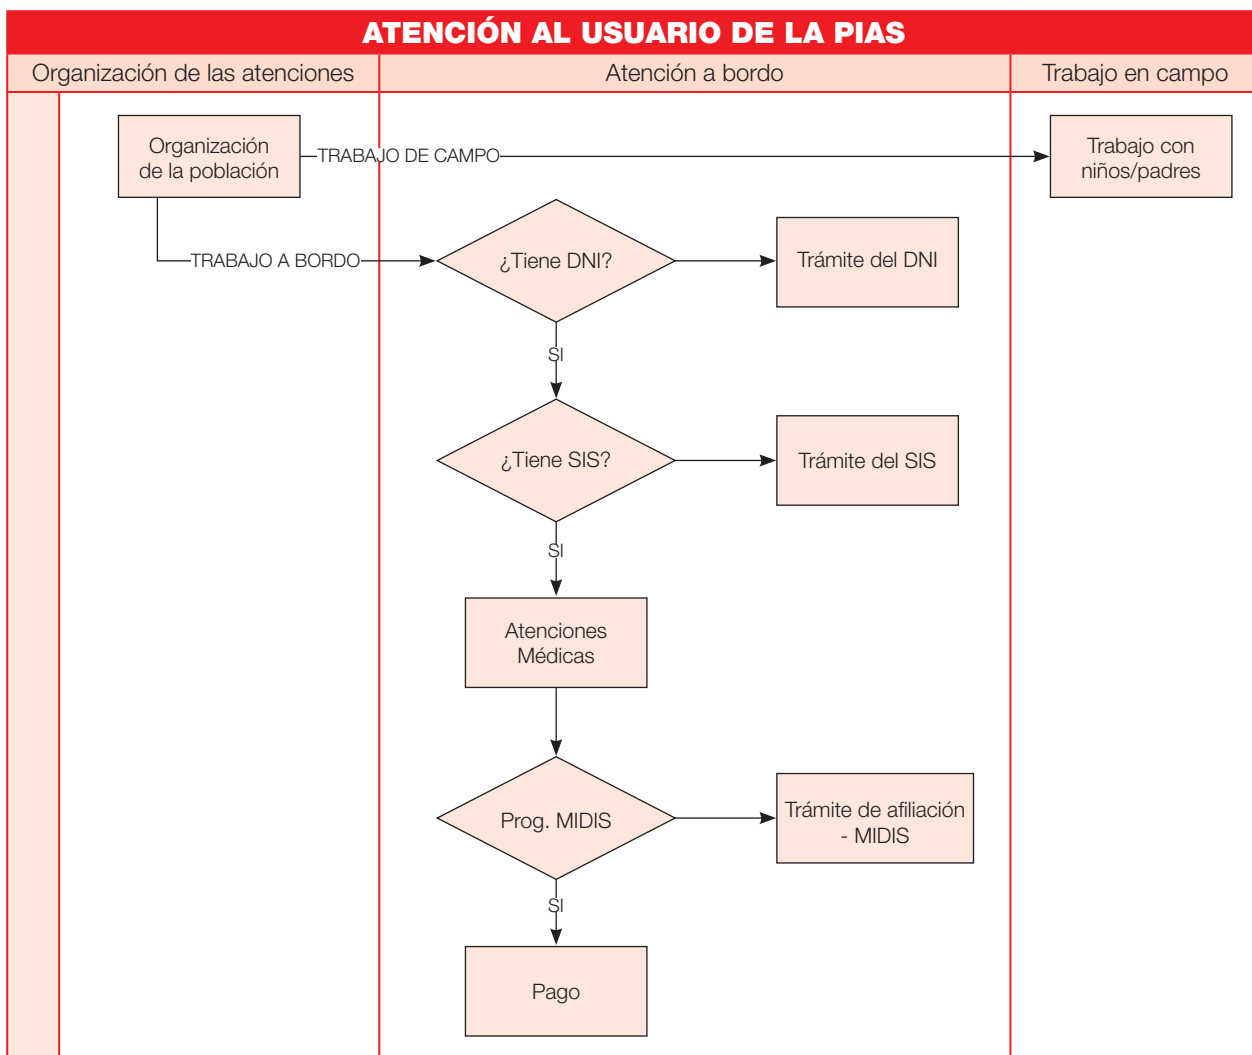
ATENCIÓN AL USUARIO DE LA PIAS

Organización de las atenciones

Atención a bordo

Trabajo en campo

Organización de la población

TRABAJO DE CAMPO

Trabajo con niños/padres

TRABAJO A BORDO

¿Tiene DNI?

Trámite del DNI

SI

¿Tiene SIS?

Trámite del SIS

SI

Atenciones Médicas

Prog. MIDIS

Trámite de afiliación - MIDIS

SI

Pago